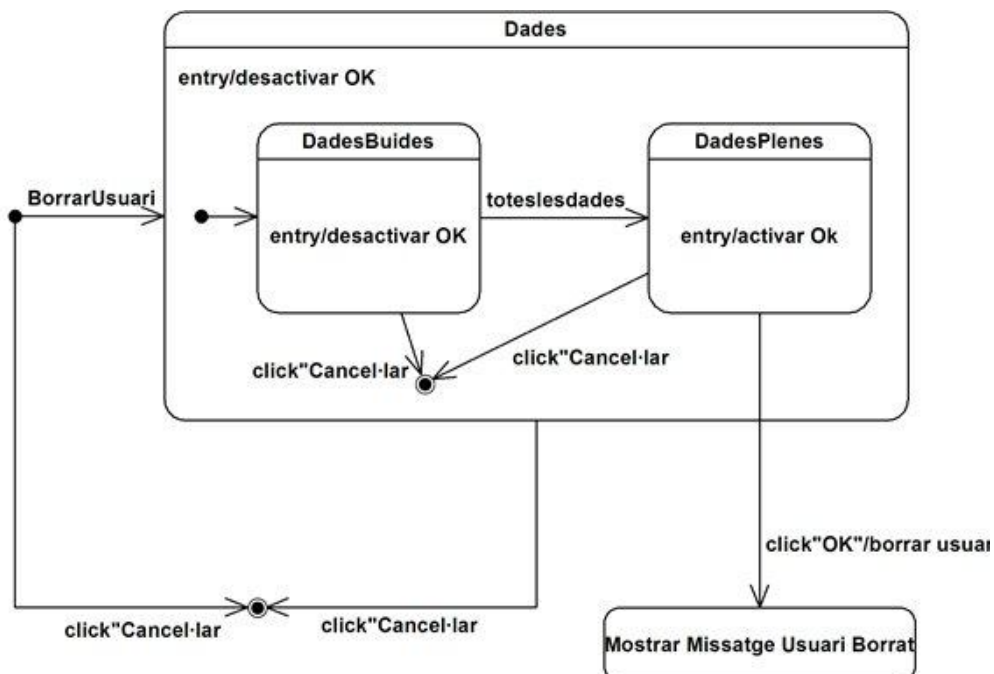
Dades

entry/desactivar OK

DadesBuides

entry/desactivar OK

toteslesdades

DadesPlenes

entry/activar Ok

BorrarUsuari

click"Cancel·lar

click"Cancel·lar

click"OK"/borrar usuar

click"Cancel·lar

click"Cancel·lar

Mostrar Missatge Usuari Borrat